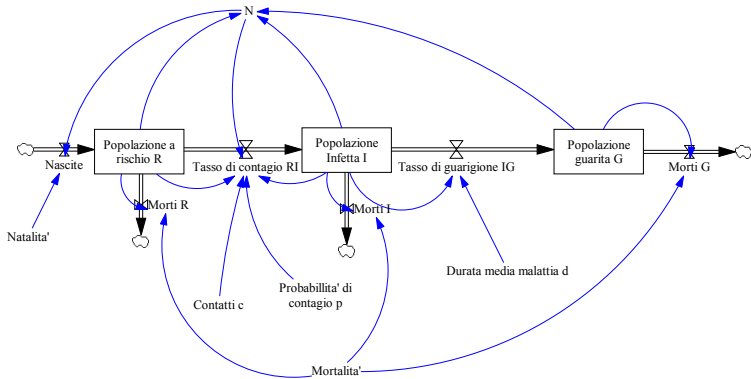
N

Nascite

Popolazione a rischio R

Tasso di contagio RI

Popolazione Infetta I

Tasso di guarigione IG

Popolazione guarita G

Morti G

Morti R

Morti I

Natalita'

Contatti c

Probabillita' di contagio p

Durata media malattia d

Mortalita'